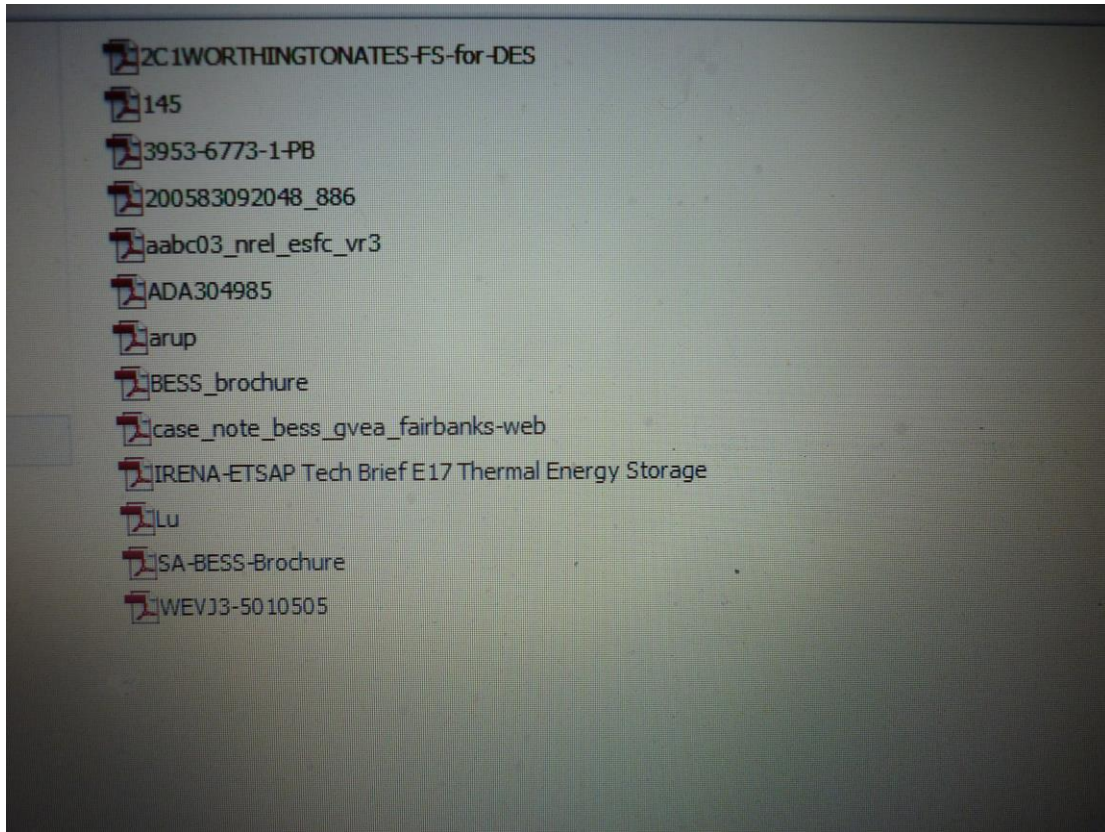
2C1WORTHINGTONATES-FS-for-DES
145
3953-6773-1-PB
200583092048_886
aabc03_nrel_esfc_vr3
ADA304985
arup
BESS_brochure
case_note_bess_gvea_fairbanks-web
IRENA-ETSAP Tech Brief E17 Thermal Energy Storage
Lu
SA-BESS-Brochure
WEVJ3-5010505